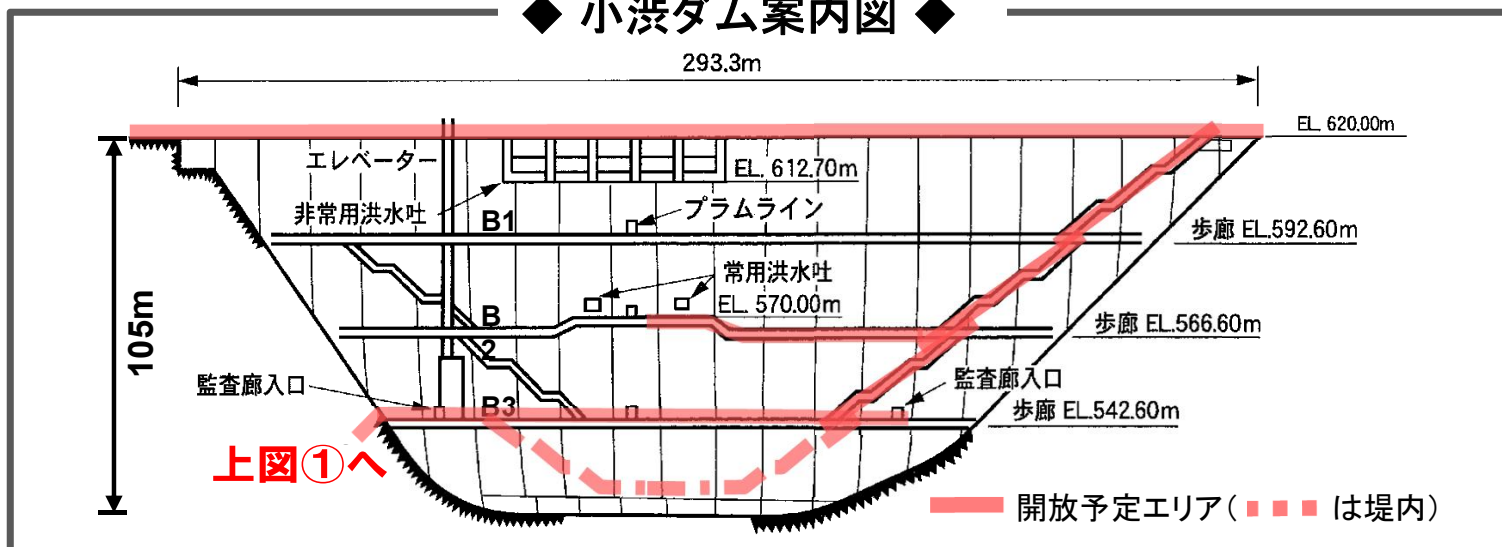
◆ 小渋ダム案内図 ◆

293.3m

EL. 620.00m

エレベーター

EL. 612.70m

非常用洪水吐

B1

プラムライン

歩廊 EL.592.60m

常用洪水吐

EL. 570.00m

B

歩廊 EL.566.60m

2

105m

監査廊入口

監査廊入口

B3

歩廊 EL.542.60m

上図①へ

開放予定エリア（ は堤内）